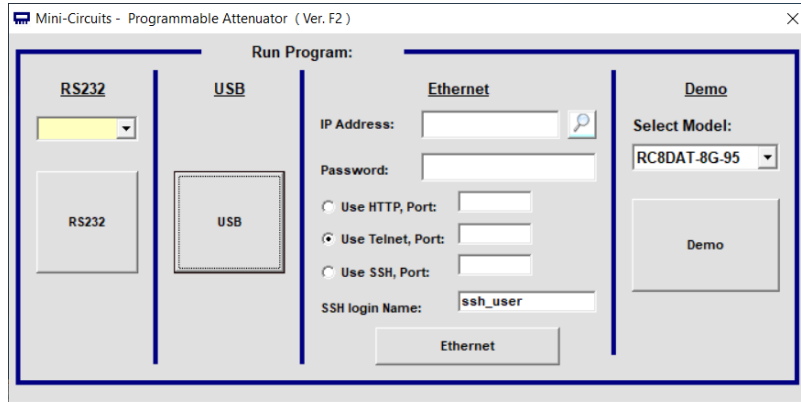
Mini-Circuits - Programmable Attenuator ( Ver. F2 )

×

Run Program:

RS232

RS232

USB

USB

Ethernet

IP Address:

Password:

Use HTTP, Port:

Use Telnet, Port:

Use SSH, Port:

SSH login Name:

ssh_user

Ethernet

Demo

Select Model:

RC8DAT-8G-95

Demo